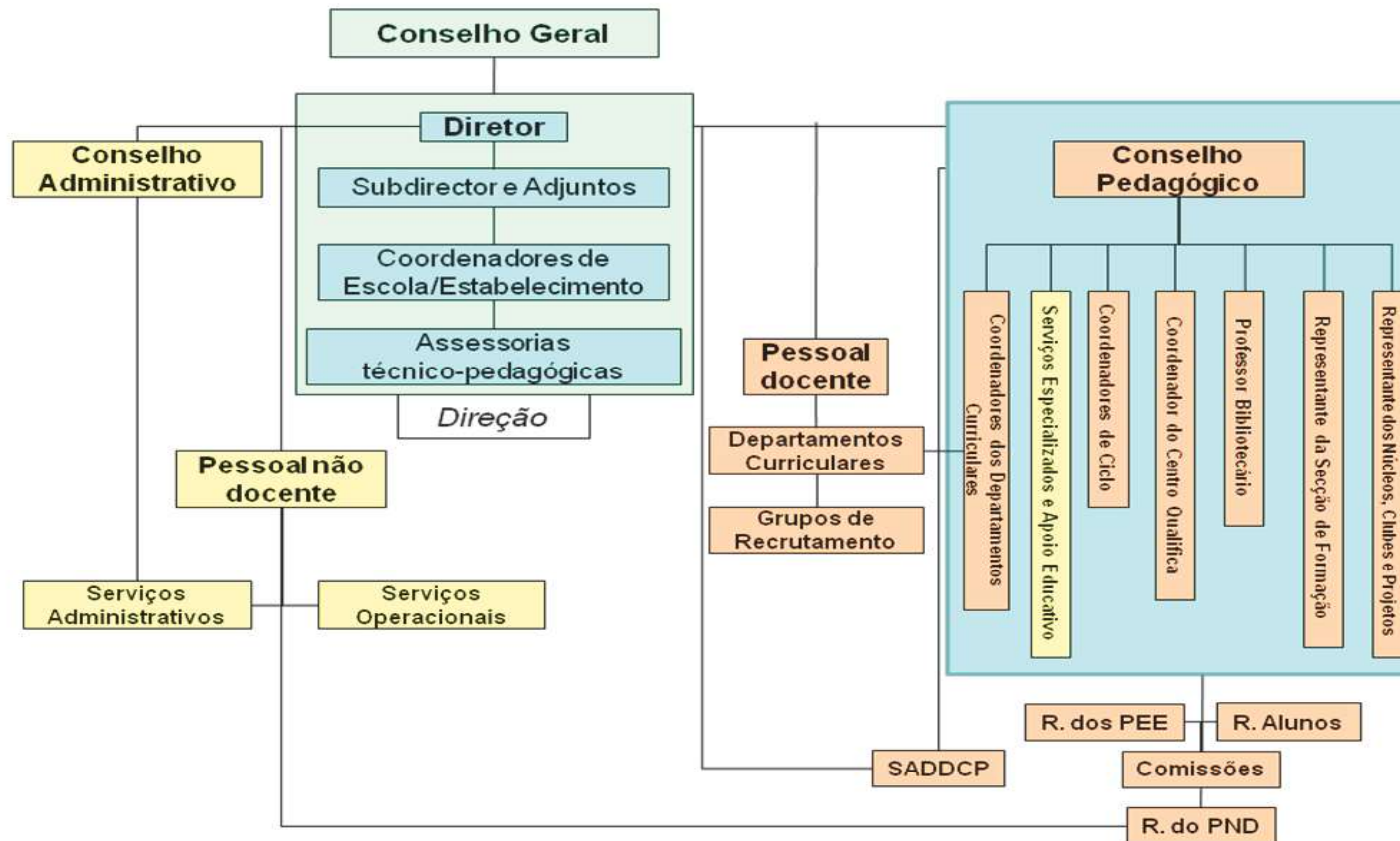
Conselho Geral

Diretor

Subdirector e Adjuntos

Coordenadores de Escola/Estabelecimento

Assessorias técnico-pedagógicas

Direção

Conselho Administrativo

Pessoal não docente

Serviços Administrativos

Serviços Operacionais

Pessoal docente

Departamentos Curriculares

Grupos de Recrutamento

SADDCP

Conselho Pedagógico

Coordenadores dos Departamentos Curriculares

Serviços Especializados e Apoio Educativo

Coordenadores de Ciclo

Coordenador do Centro Qualifica

Professor Bibliotecário

Representante da Seção de Formação

Representante dos Núcleos, Clubes e Projetos

R. dos PEE

R. Alunos

Comissões

R. do PND